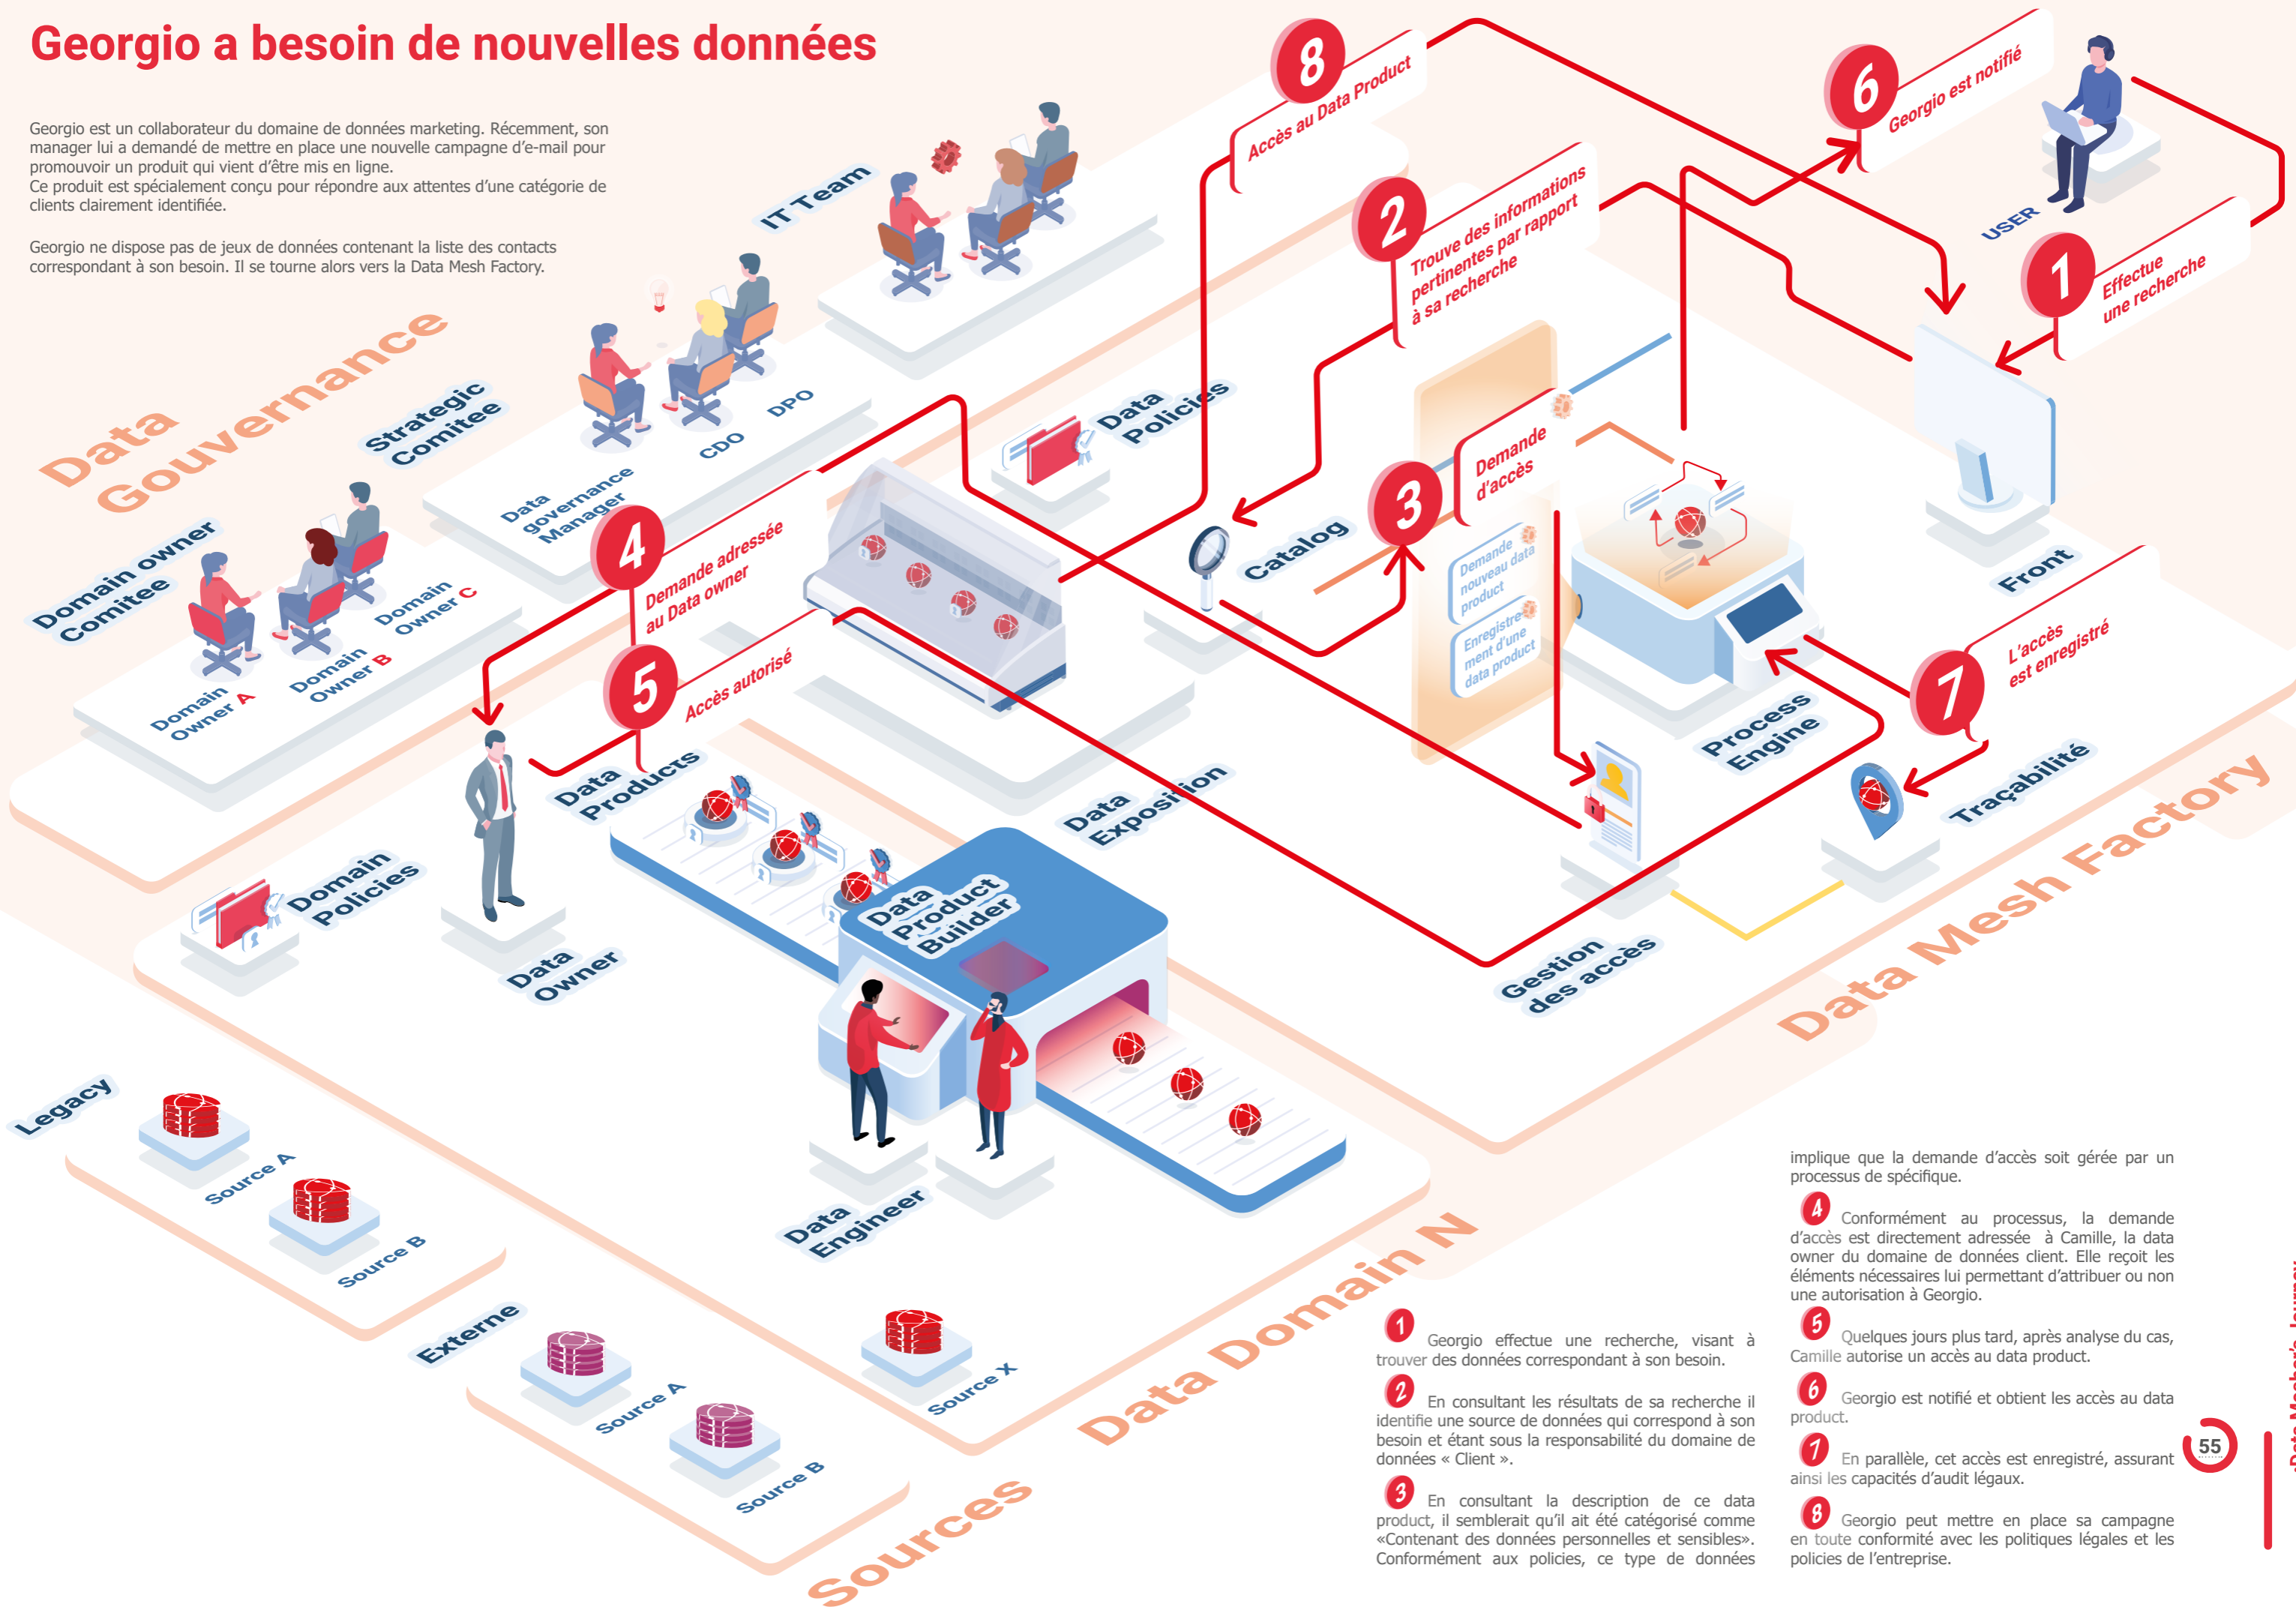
Georgio a besoin de nouvelles données

Georgio est un collaborateur du domaine de données marketing. Récemment, son manager lui a demandé de mettre en place une nouvelle campagne d'e-mail pour promouvoir un produit qui vient d'être mis en ligne.
Ce produit est spécialement conçu pour répondre aux attentes d'une catégorie de clients clairement identifiée.

Georgio ne dispose pas de jeux de données contenant la liste des contacts correspondant à son besoin. Il se tourne alors vers la Data Mesh Factory.

8 Accès au Data Product
6 Georgio est notifié
USER
2 Trouve des informations pertinentes par rapport à sa recherche
1 Effectue une recherche
IT Team
Data Gouvernance
Strategic Comitee
Data governance Manager
CDO
DPO
Data Policies
Catalog
3 Demande d'accès
Demande nouveau data product
Enregistrement d'une data product
Front
Domain owner Comitee
Domain Owner A
Domain Owner B
Domain Owner C
4 Demande adressée au Data owner
5 Accès autorisé
7 L'accès est enregistré
Process Engine
Traçabilité
Data Products
Data Exposition
Domain Policies
Data Owner
Data Product Builder
Gestion des accès
Data Mesh Factory
Legacy
Source A
Source B
Data Engineer
Externe
Source A
Source B
Source X
Data Domain N
Sources

1 Georgio effectue une recherche, visant à trouver des données correspondant à son besoin.

2 En consultant les résultats de sa recherche il identifie une source de données qui correspond à son besoin et étant sous la responsabilité du domaine de données « Client ».

3 En consultant la description de ce data product, il semblerait qu'il ait été catégorisé comme «Contenant des données personnelles et sensibles». Conformément aux policies, ce type de données implique que la demande d'accès soit gérée par un processus de spécifique.

4 Conformément au processus, la demande d'accès est directement adressée à Camille, la data owner du domaine de données client. Elle reçoit les éléments nécessaires lui permettant d'attribuer ou non une autorisation à Georgio.

5 Quelques jours plus tard, après analyse du cas, Camille autorise un accès au data product.

6 Georgio est notifié et obtient les accès au data product.

7 En parallèle, cet accès est enregistré, assurant ainsi les capacités d'audit légaux.

8 Georgio peut mettre en place sa campagne en toute conformité avec les politiques légales et les policies de l'entreprise.

55